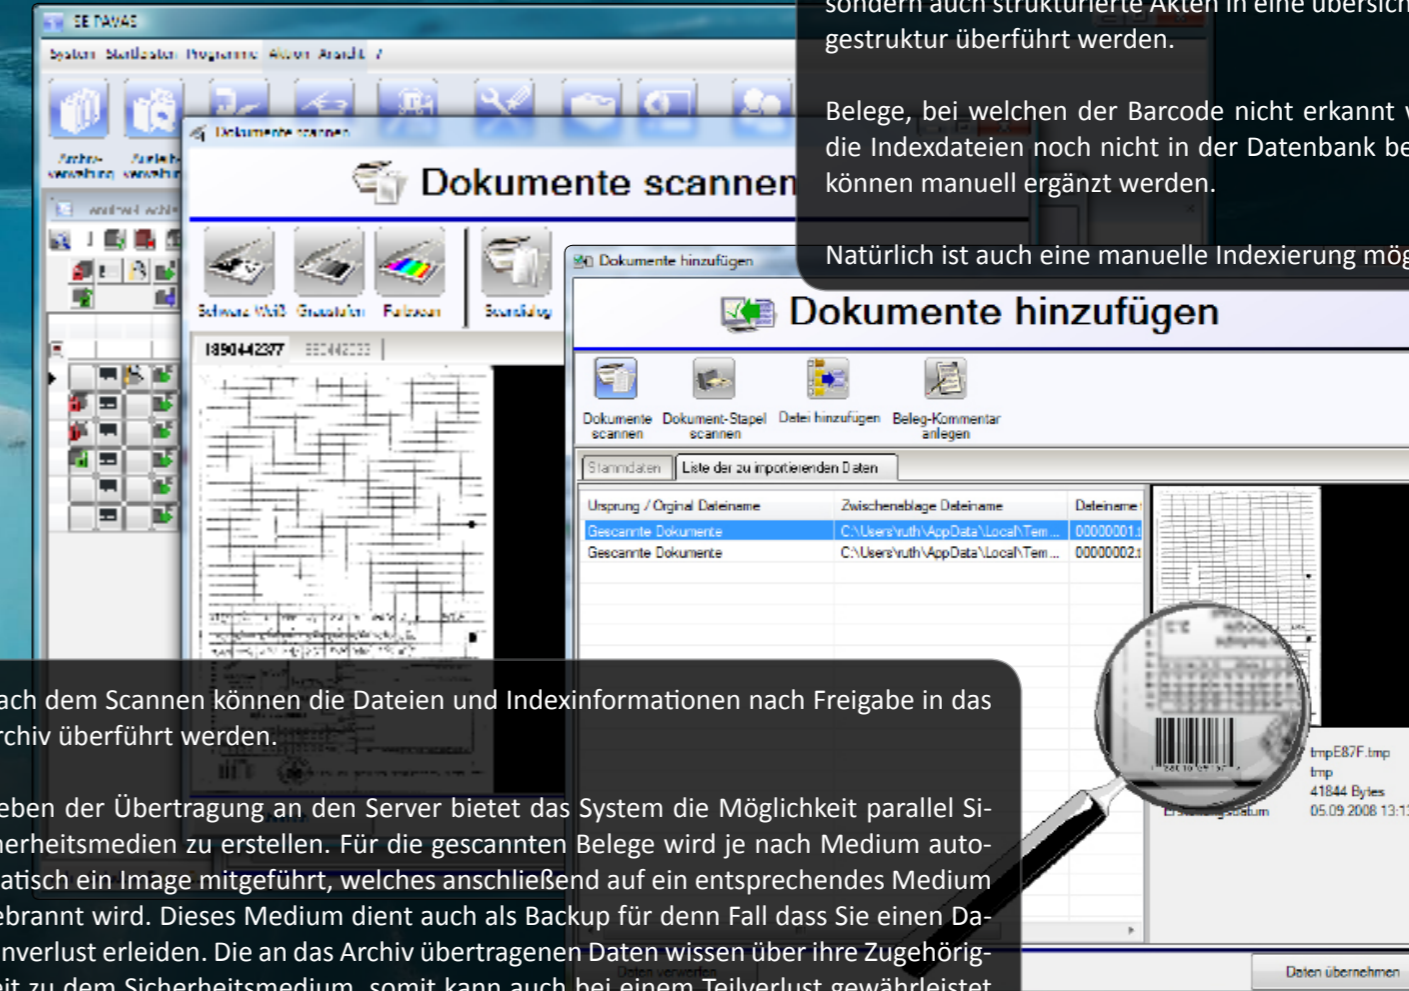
sondern auch strukturierte Akten in eine übersich
gestruktur überführt werden.

Belege, bei welchen der Barcode nicht erkannt w
die Indexdateien noch nicht in der Datenbank be
können manuell ergänzt werden.

Natürlich ist auch eine manuelle Indexierung mög

SE DAVAS

System Startleiste Programme Aktion Ansicht ?

Archiv-verwaltung Aufgaben-verwaltung

Dokumente scannen

Dokumente scannen

Schwarz Weiß Graustufen Farbscan Scaneinstellung

1890442377 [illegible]

Dokumente hinzufügen

Dokumente hinzufügen

Dokumente scannen Dokument-Stapel scannen Datei hinzufügen Beleg-Kommentar anlegen

Stammdaten Liste der zu importierenden Daten

| Ursprung / Orginal Dateiname | Zwischenablage Dateiname | Dateiname |
|---|---|---|
| Gescannte Dokumente | C:\Users\ruth\AppData\Local\Tem... | 00000001 |
| Gescannte Dokumente | C:\Users\ruth\AppData\Local\Tem... | 00000002 |

tmpE87F.tmp
tmp
41844 Bytes
Erstellungsdatum 05.09.2008 13:1

Daten verwerfen Daten übernehmen

ach dem Scannen können die Dateien und Indexinformationen nach Freigabe in das rchiv überführt werden.

eben der Übertragung an den Server bietet das System die Möglichkeit parallel Sierheitsmedien zu erstellen. Für die gescannten Belege wird je nach Medium autoatisch ein Image mitgeführt, welches anschließend auf ein entsprechendes Medium ebrannt wird. Dieses Medium dient auch als Backup für denn Fall dass Sie einen Danverlust erleiden. Die an das Archiv übertragenen Daten wissen über ihre Zugehörigeit zu dem Sicherheitsmedium, somit kann auch bei einem Teilverlust gewährleistet